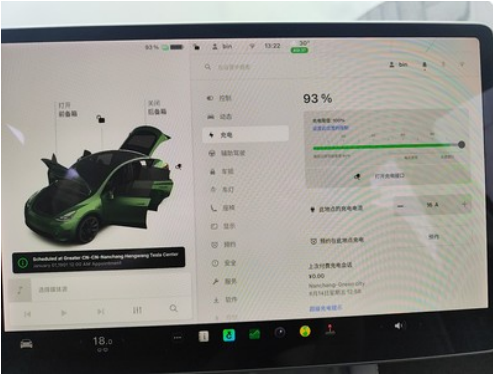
93 % 🔒 bin 13:22 30°

打开
前备箱

关闭
后备箱

Scheduled at Greater CN-CN-Nanchang Honggutan Tesla Center
January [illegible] Appointment

选择媒体源

搜索设置

bin

控制
动态
充电
辅助驾驶
自驾
灯光
行程
显示
预约
安全
服务
软件

93 %

充电限值 100%
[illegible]

打开充电口

此地点的充电电流

16 A

预约在此地点充电

预约

上次付费充电会话
¥0.00
Nanchang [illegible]
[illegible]

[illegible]

18.0